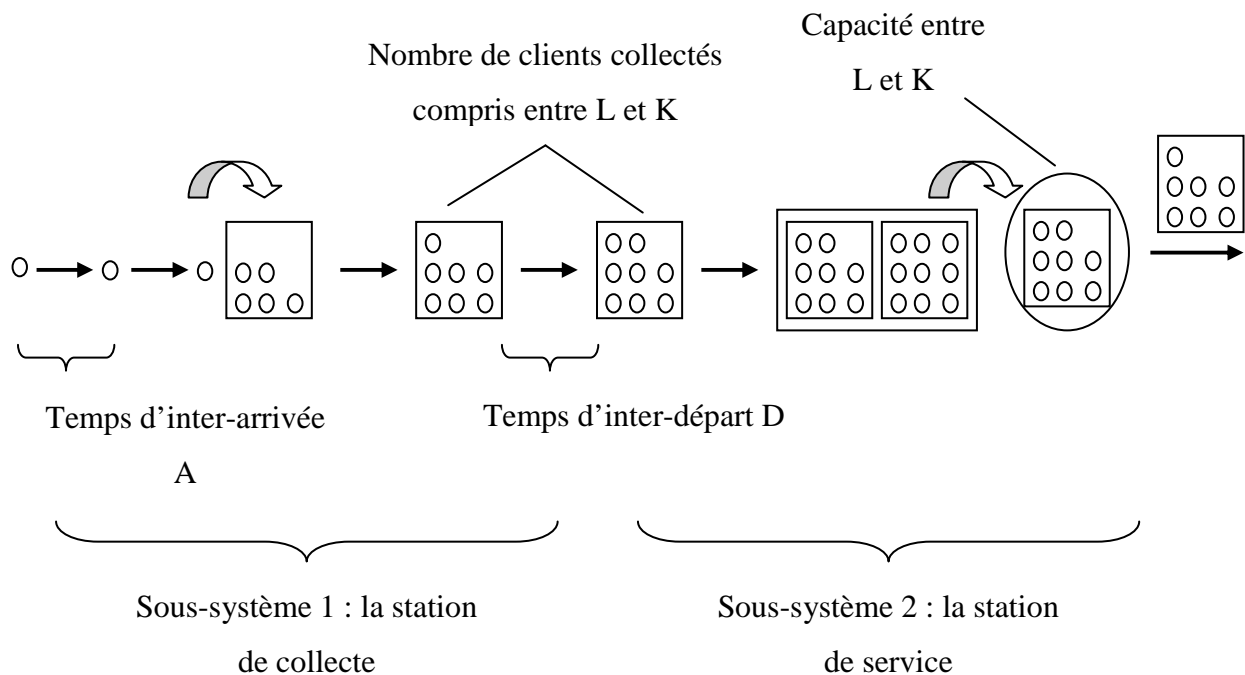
Capacité entre L et K

Nombre de clients collectés compris entre L et K

Temps d'inter-arrivée A

Temps d'inter-départ D

Sous-système 1 : la station de collecte

Sous-système 2 : la station de service